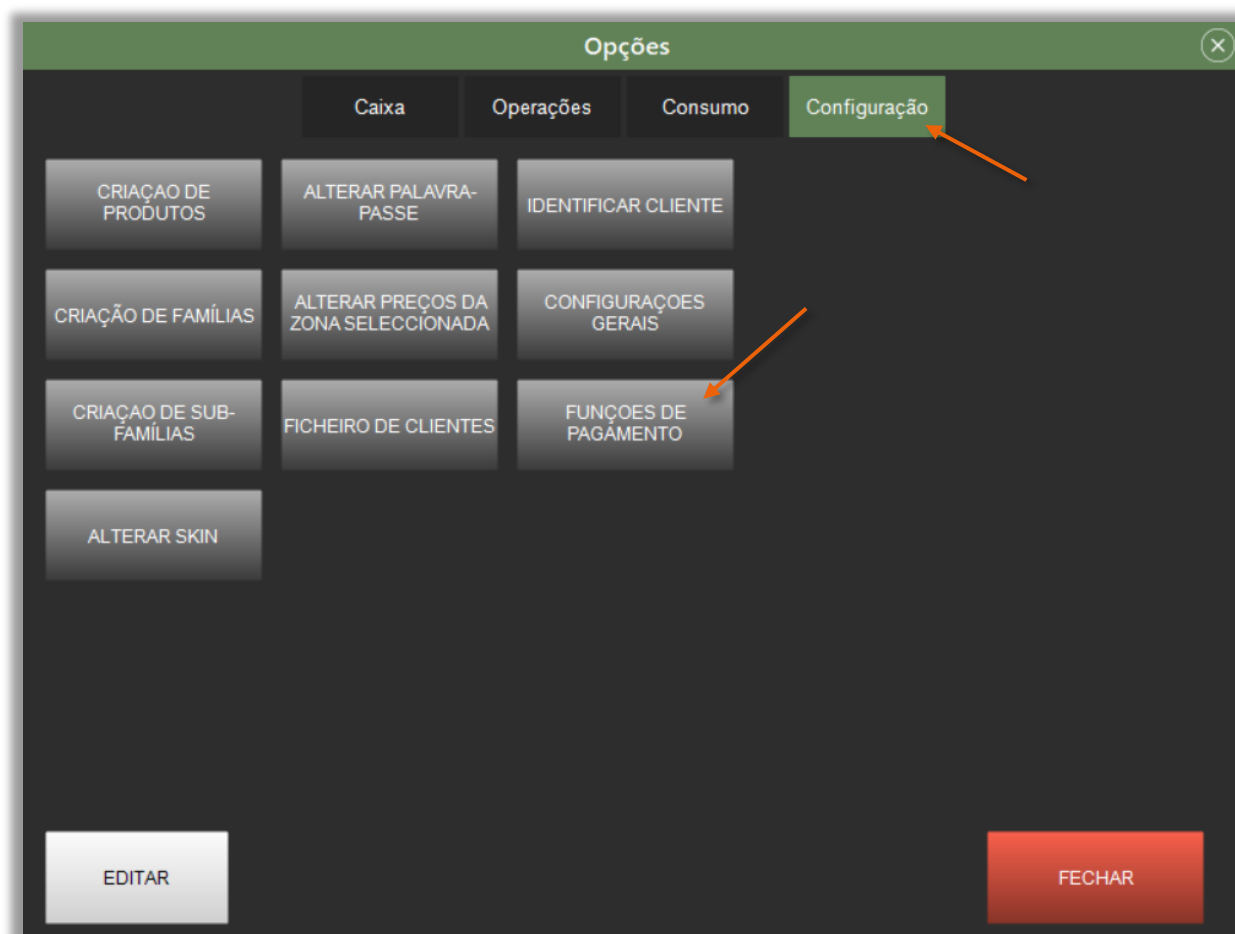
Opções

Caixa
Operações
Consumo
Configuração

CRIAÇAO DE PRODUTOS
ALTERAR PALAVRA-PASSE
IDENTIFICAR CLIENTE

CRIAÇÃO DE FAMÍLIAS
ALTERAR PREÇOS DA ZONA SELECCIONADA
CONFIGURAÇOES GERAIS

CRIAÇAO DE SUB-FAMÍLIAS
FICHEIRO DE CLIENTES
FUNÇOES DE PAGAMENTO

ALTERAR SKIN

EDITAR
FECHAR